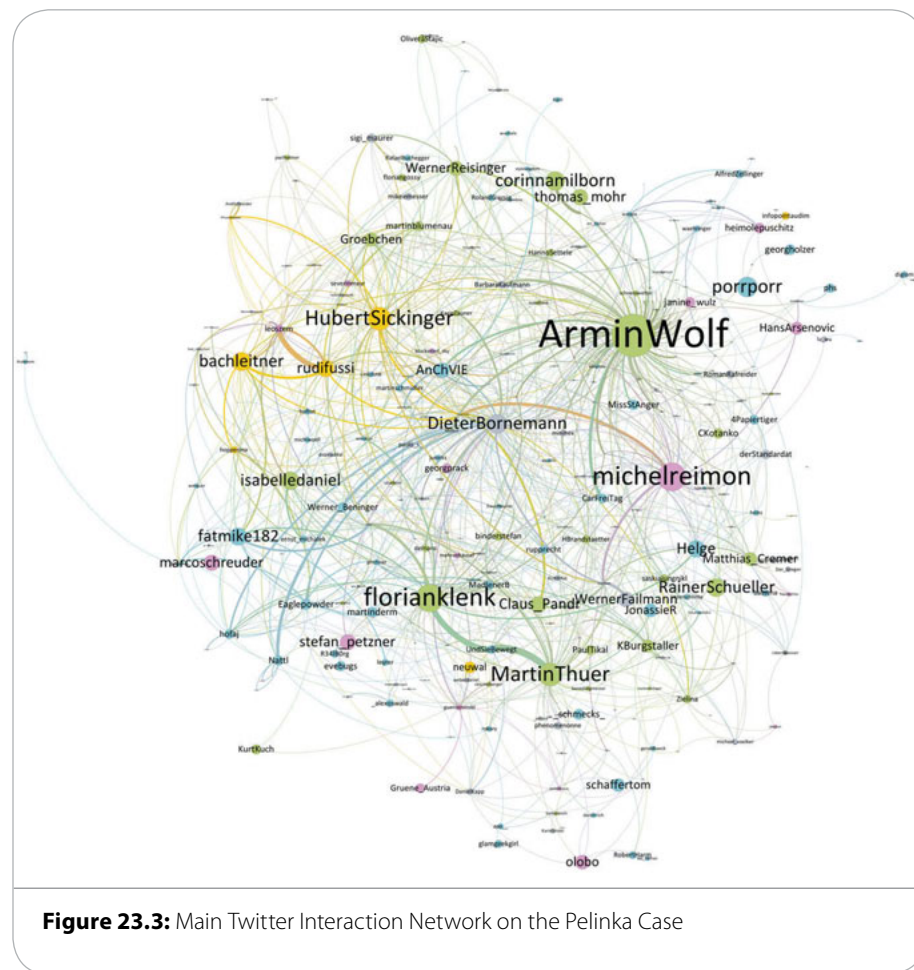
OliverStajic
sigi_maurer
WernerReisinger
corinnamilborn
thomas_mohr
AlfredZellinger
infopoint
heimolepuschitz
georgholzer
martinblumenau
Groebchen
porrporr
BarbaraFailmann
Janine_wulz
HubertSickinger
ArminWolf
HansArsenovic
bachleitner
rudifussi
AnChVIE
MissStAnger
4Papiertiger
DieterBornemann
CKotanko
derStandardat
georgprack
michelreimon
isabelledaniel
CarreraTag
Werner_Beninger
fatmike182
bindlerstefan
marcoschreuder
Helge
Matthias_Cremer
RainerSchueller
florianklenk
Claus_Pandi
WernerFailmann
JonassieR
Eaglepowder
martinderm
stefan_petzner
KBurgstaller
PaulTikal
hofaj
Natti
evebugs
neuwal
MartinThuer
_schmecks_
KurtKuch
schaffertom
Gruene_Austria
olobo
Figure 23.3: Main Twitter Interaction Network on the Pelinka Case